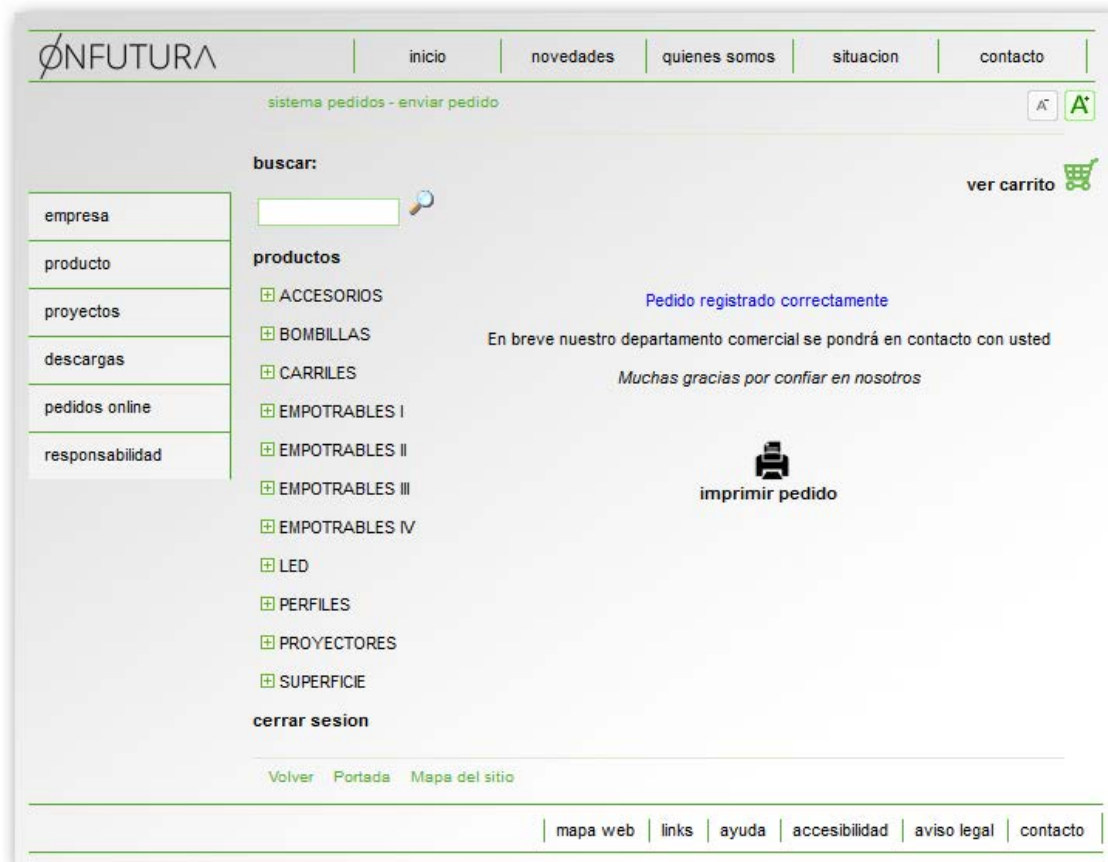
ØNFUTURΛ

inicio | novedades | quienes somos | situacion | contacto

sistema pedidos - enviar pedido

A A

buscar:

ver carrito

empresa
producto
proyectos
descargas
pedidos online
responsabilidad

productos
ACCESORIOS
BOMBILLAS
CARRILES
EMPOTRABLES I
EMPOTRABLES II
EMPOTRABLES III
EMPOTRABLES IV
LED
PERFILES
PROYECTORES
SUPERFICIE
cerrar sesion

Pedido registrado correctamente

En breve nuestro departamento comercial se pondrá en contacto con usted

Muchas gracias por confiar en nosotros

imprimir pedido

Volver Portada Mapa del sitio

mapa web | links | ayuda | accesibilidad | aviso legal | contacto